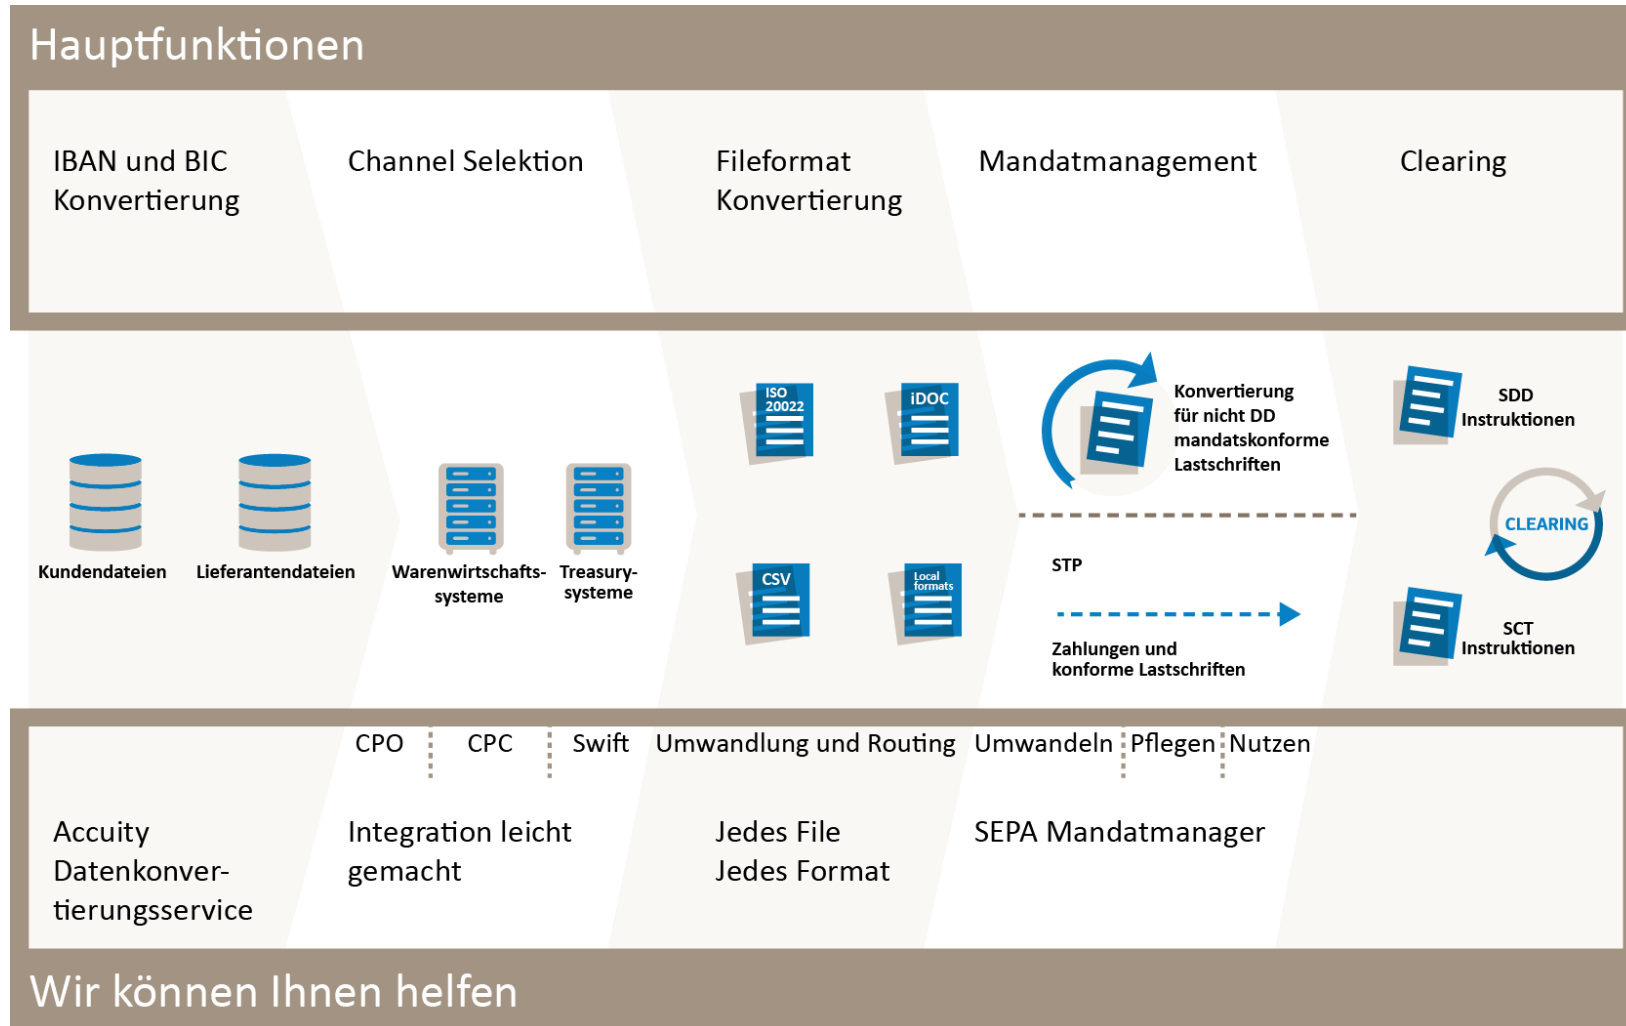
Hauptfunktionen

IBAN und BIC Konvertierung

Channel Selektion

Fileformat Konvertierung

Mandatmanagement

Clearing

Kundendateien

Lieferantendateien

Warenwirtschafts-systeme

Treasury-systeme

ISO 20022

iDOC

CSV

Local formats

Konvertierung für nicht DD mandatskonforme Lastschriften

STP

Zahlungen und konforme Lastschriften

SDD Instruktionen

CLEARING

SCT Instruktionen

CPO

CPC

Swift

Umwandlung und Routing

Umwandeln

Pflegen

Nutzen

Accuity Datenkonvertierungsservice

Integration leicht gemacht

Jedes File
Jedes Format

SEPA Mandatmanager

Wir können Ihnen helfen